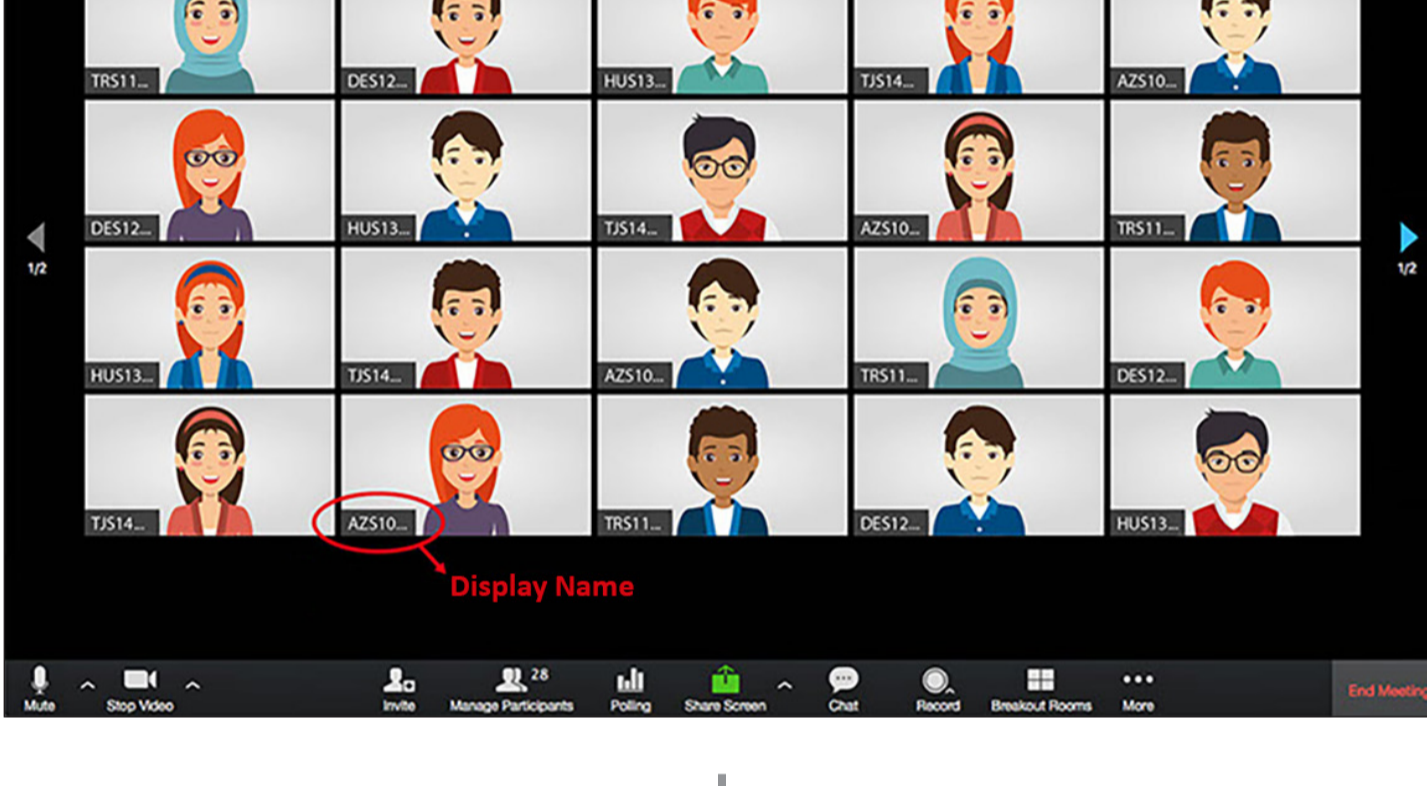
TRS11... DES12... HUS13... TJS14... AZS10...

DES12... HUS13... TJS14... AZS10... TRS11...

1/2

1/2

HUS13... TJS14... AZS10... TRS11... DES12...

TJS14... AZS10... TRS11... DES12... HUS13...

Display Name

Mute Stop Video Invite 28 Manage Participants Polling Share Screen Chat Record Breakout Rooms More End Meeting